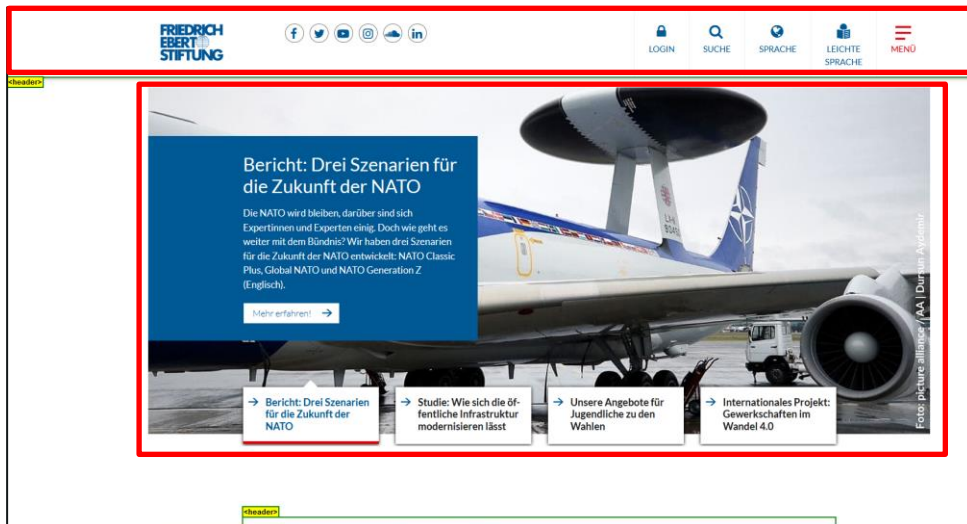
FRIEDRICH EBERT STIFTUNG

LOGIN SUCHE SPRACHE LEICHTE SPRACHE MENÜ

<header>

Bericht: Drei Szenarien für die Zukunft der NATO

Die NATO wird bleiben, darüber sind sich Expertinnen und Experten einig. Doch wie geht es weiter mit dem Bündnis? Wir haben drei Szenarien für die Zukunft der NATO entwickelt: NATO Classic Plus, Global NATO und NATO Generation Z (Englisch).

Mehr erfahren! →

Foto: picture alliance / AA | Dursun Aydemir

→ Bericht: Drei Szenarien für die Zukunft der NATO

→ Studie: Wie sich die öffentliche Infrastruktur modernisieren lässt

→ Unsere Angebote für Jugendliche zu den Wahlen

→ Internationales Projekt: Gewerkschaften im Wandel 4.0

<header>